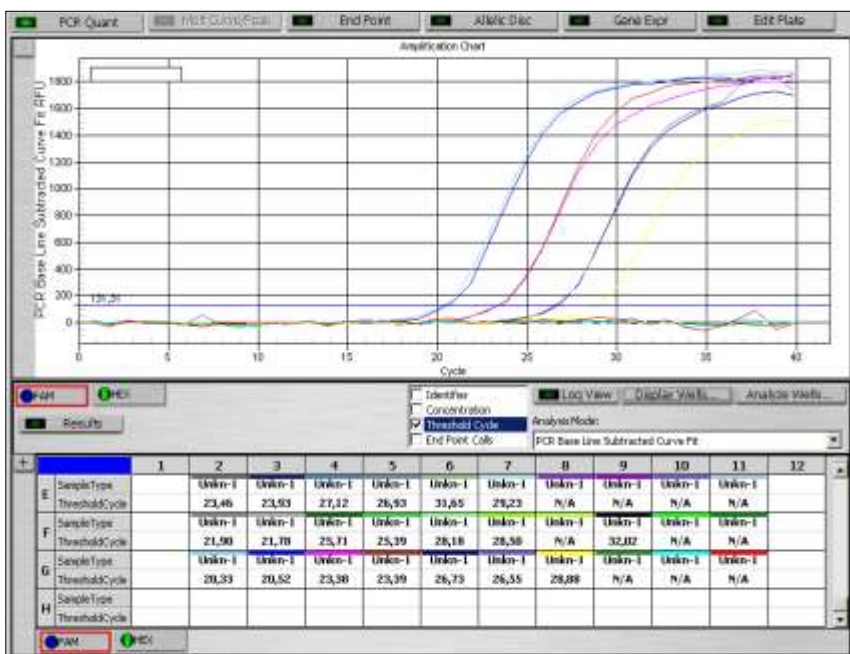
PCR Quant | Melt Curve/Peak | End Point | Allelic Disc | Gene Expr | Edit Plate

Amplification Chart

PCR Base Line Subtracted Curve Fit RFU

1800
1600
1400
1200
1000
800
600
400
200
0

131.21

0 5 10 15 20 25 30 35 40

Cycle

FAM | HEX

Results

Identifier
Concentration
Threshold Cycle
End Point Calls

Log View | Display Wells... | Analyze Wells...

Analysis Mode:
PCR Base Line Subtracted Curve Fit

| | | 1 | 2 | 3 | 4 | 5 | 6 | 7 | 8 | 9 | 10 | 11 | 12 |
|---|---|---|---|---|---|---|---|---|---|---|---|---|---|
| E | SampleType | | Unkn-1 | Unkn-1 | Unkn-1 | Unkn-1 | Unkn-1 | Unkn-1 | Unkn-1 | Unkn-1 | Unkn-1 | Unkn-1 | |
| | ThresholdCycle | | 23,46 | 23,93 | 27,12 | 26,93 | 31,65 | 29,23 | N/A | N/A | N/A | N/A | |
| F | SampleType | | Unkn-1 | Unkn-1 | Unkn-1 | Unkn-1 | Unkn-1 | Unkn-1 | Unkn-1 | Unkn-1 | Unkn-1 | Unkn-1 | |
| | ThresholdCycle | | 21,90 | 21,78 | 25,71 | 25,39 | 28,18 | 28,58 | N/A | 32,02 | N/A | N/A | |
| G | SampleType | | Unkn-1 | Unkn-1 | Unkn-1 | Unkn-1 | Unkn-1 | Unkn-1 | Unkn-1 | Unkn-1 | Unkn-1 | Unkn-1 | |
| | ThresholdCycle | | 20,33 | 20,52 | 23,38 | 23,39 | 26,73 | 26,55 | 29,88 | N/A | N/A | N/A | |
| H | SampleType | | | | | | | | | | | | |
| | ThresholdCycle | | | | | | | | | | | | |

FAM | HEX